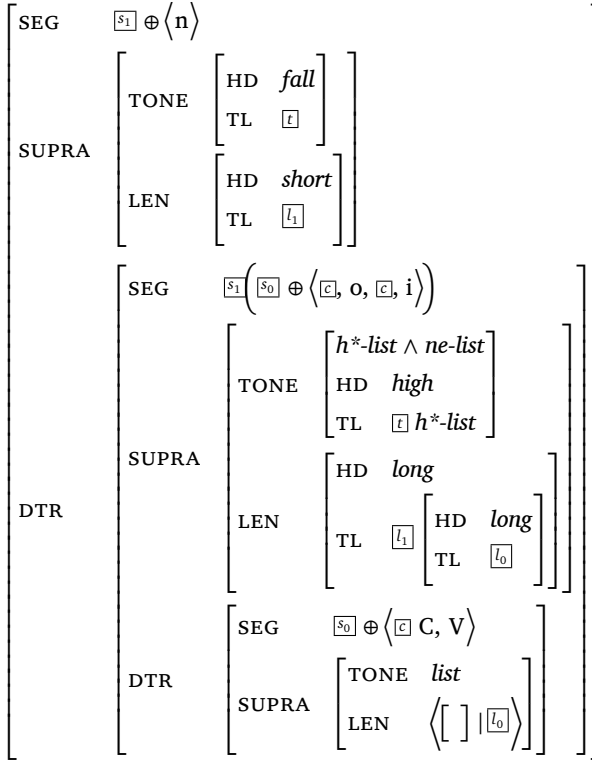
$\begin{bmatrix} \text{SEG} & \boxed{s_1} \oplus \langle \text{n} \rangle \\ \text{SUPRA} & \begin{bmatrix} \text{TONE} & \begin{bmatrix} \text{HD} & \textit{fall} \\ \text{TL} & \boxed{t} \end{bmatrix} \\ \text{LEN} & \begin{bmatrix} \text{HD} & \textit{short} \\ \text{TL} & \boxed{l_1} \end{bmatrix} \end{bmatrix} \\ \text{DTR} & \begin{bmatrix} \text{SEG} & \boxed{s_1}\left( \boxed{s_0} \oplus \langle \boxed{c}, \text{o}, \boxed{c}, \text{i} \rangle \right) \\ \text{SUPRA} & \begin{bmatrix} \text{TONE} & \begin{bmatrix} \textit{h*-list} \wedge \textit{ne-list} \\ \text{HD} & \textit{high} \\ \text{TL} & \boxed{t}\ \textit{h*-list} \end{bmatrix} \\ \text{LEN} & \begin{bmatrix} \text{HD} & \textit{long} \\ \text{TL} & \boxed{l_1} \begin{bmatrix} \text{HD} & \textit{long} \\ \text{TL} & \boxed{l_0} \end{bmatrix} \end{bmatrix} \end{bmatrix} \\ \text{DTR} & \begin{bmatrix} \text{SEG} & \boxed{s_0} \oplus \langle \boxed{c}\ \text{C}, \text{V} \rangle \\ \text{SUPRA} & \begin{bmatrix} \text{TONE} & \textit{list} \\ \text{LEN} & \left\langle [\ ] \mid \boxed{l_0} \right\rangle \end{bmatrix} \end{bmatrix} \end{bmatrix} \end{bmatrix}$